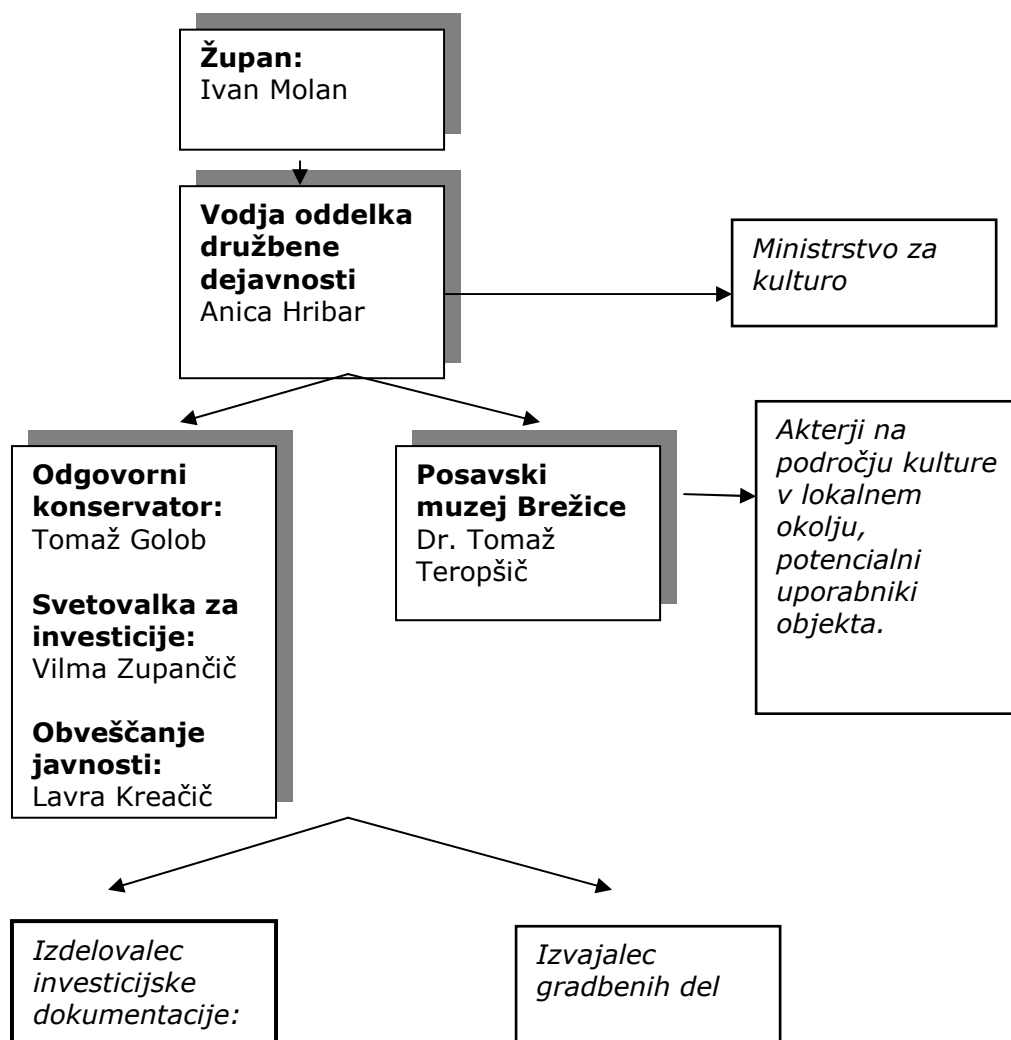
**Župan:**
Ivan Molan

**Vodja oddelka družbene dejavnosti**
Anica Hribar

*Ministrstvo za kulturo*

**Odgovorni konservator:**
Tomaž Golob

**Svetovalka za investicije:**
Vilma Zupančič

**Obveščanje javnosti:**
Lavra Kreačič

**Posavski muzej Brežice**
Dr. Tomaž Teropšič

*Akterji na področju kulture v lokalnem okolju, potencialni uporabniki objekta.*

*Izdelovalec investicijske dokumentacije:*

*Izvajalec gradbenih del*